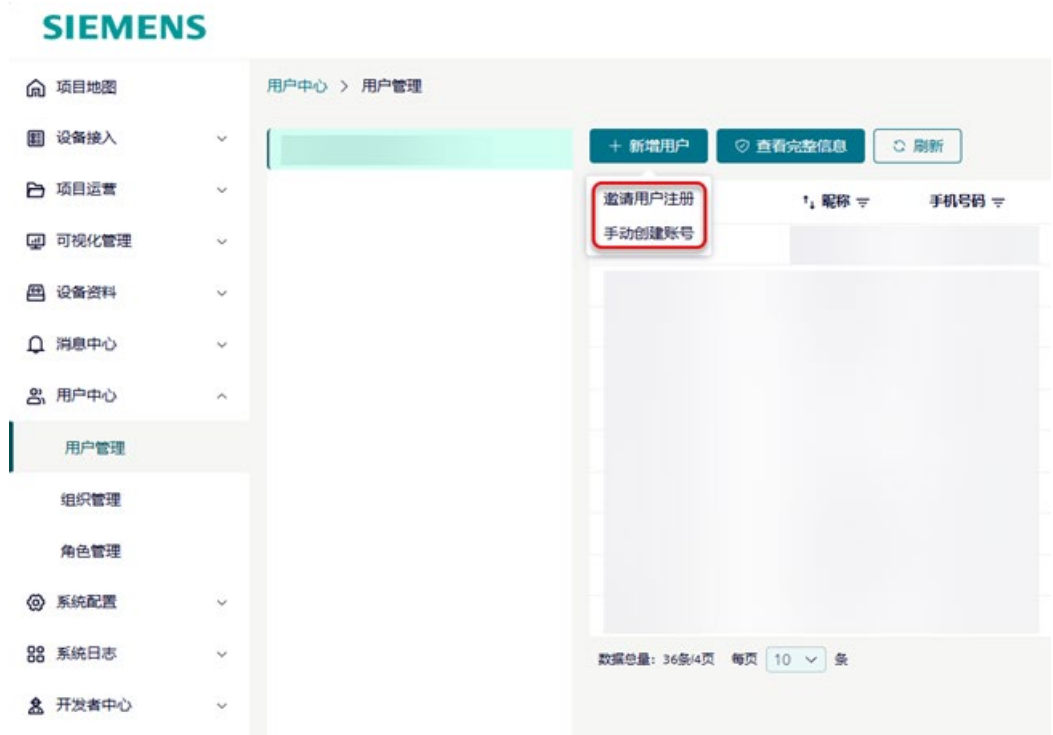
SIEMENS

项目地图
设备接入
项目运营
可视化管理
设备资料
消息中心
用户中心
用户管理
组织管理
角色管理
系统配置
系统日志
开发者中心

用户中心 > 用户管理

+ 新增用户
查看完整信息
刷新

邀请用户注册
手动创建账号

昵称
手机号码

数据总量：36条/4页 每页 10 条